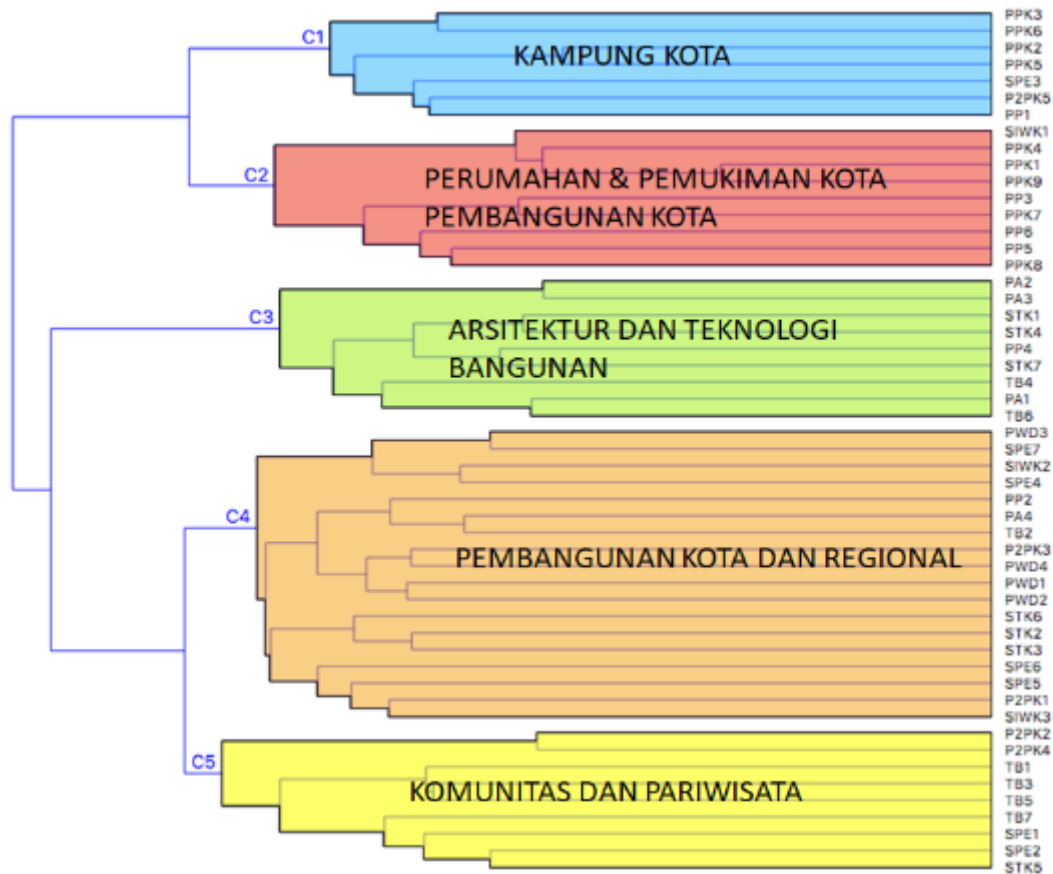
C1
KAMPUNG KOTA
PPK3
PPK6
PPK2
PPK5
SPE3
P2PK5
PP1

C2
PERUMAHAN & PEMUKIMAN KOTA
PEMBANGUNAN KOTA
SIWK1
PPK4
PPK1
PPK9
PP3
PPK7
PP6
PP5
PPK8

C3
ARSITEKTUR DAN TEKNOLOGI BANGUNAN
PA2
PA3
STK1
STK4
PP4
STK7
TB4
PA1
TB6

C4
PEMBANGUNAN KOTA DAN REGIONAL
PWD3
SPE7
SIWK2
SPE4
PP2
PA4
TB2
P2PK3
PWD4
PWD1
PWD2
STK6
STK2
STK3
SPE6
SPE5
P2PK1
SIWK3

C5
KOMUNITAS DAN PARIWISATA
P2PK2
P2PK4
TB1
TB3
TB5
TB7
SPE1
SPE2
STK5